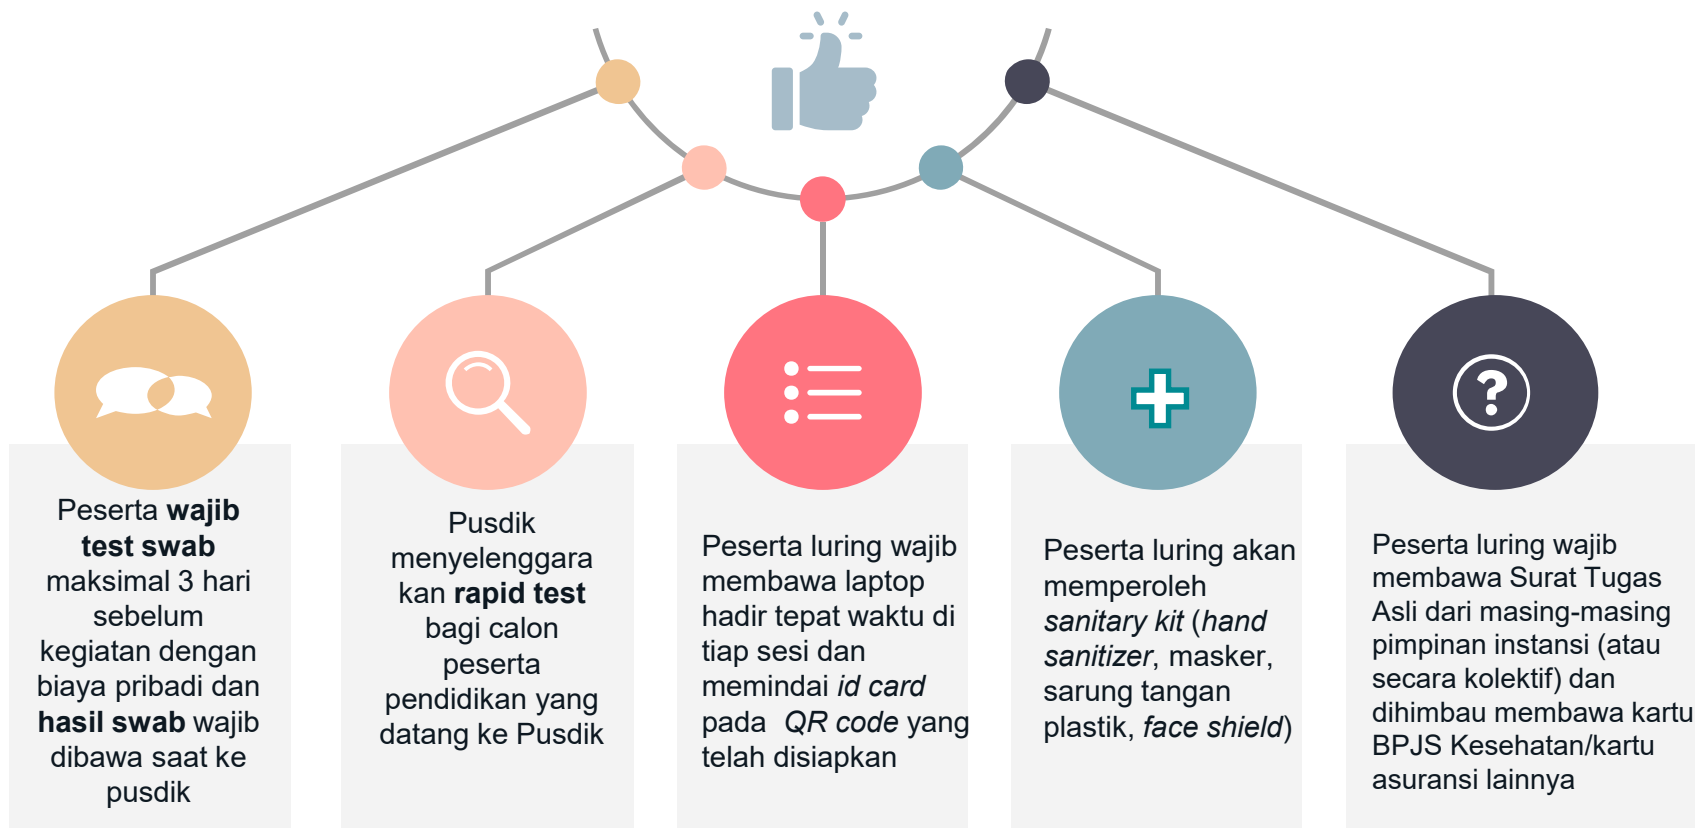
Peserta **wajib test swab** maksimal 3 hari sebelum kegiatan dengan biaya pribadi dan **hasil swab** wajib dibawa saat ke pusdik

Pusdik menyelenggarakan **rapid test** bagi calon peserta pendidikan yang datang ke Pusdik

Peserta luring wajib membawa laptop hadir tepat waktu di tiap sesi dan memindai *id card* pada *QR code* yang telah disiapkan

Peserta luring akan memperoleh *sanitary kit* (*hand sanitizer*, masker, sarung tangan plastik, *face shield*)

Peserta luring wajib membawa Surat Tugas Asli dari masing-masing pimpinan instansi (atau secara kolektif) dan dihimbau membawa kartu BPJS Kesehatan/kartu asuransi lainnya